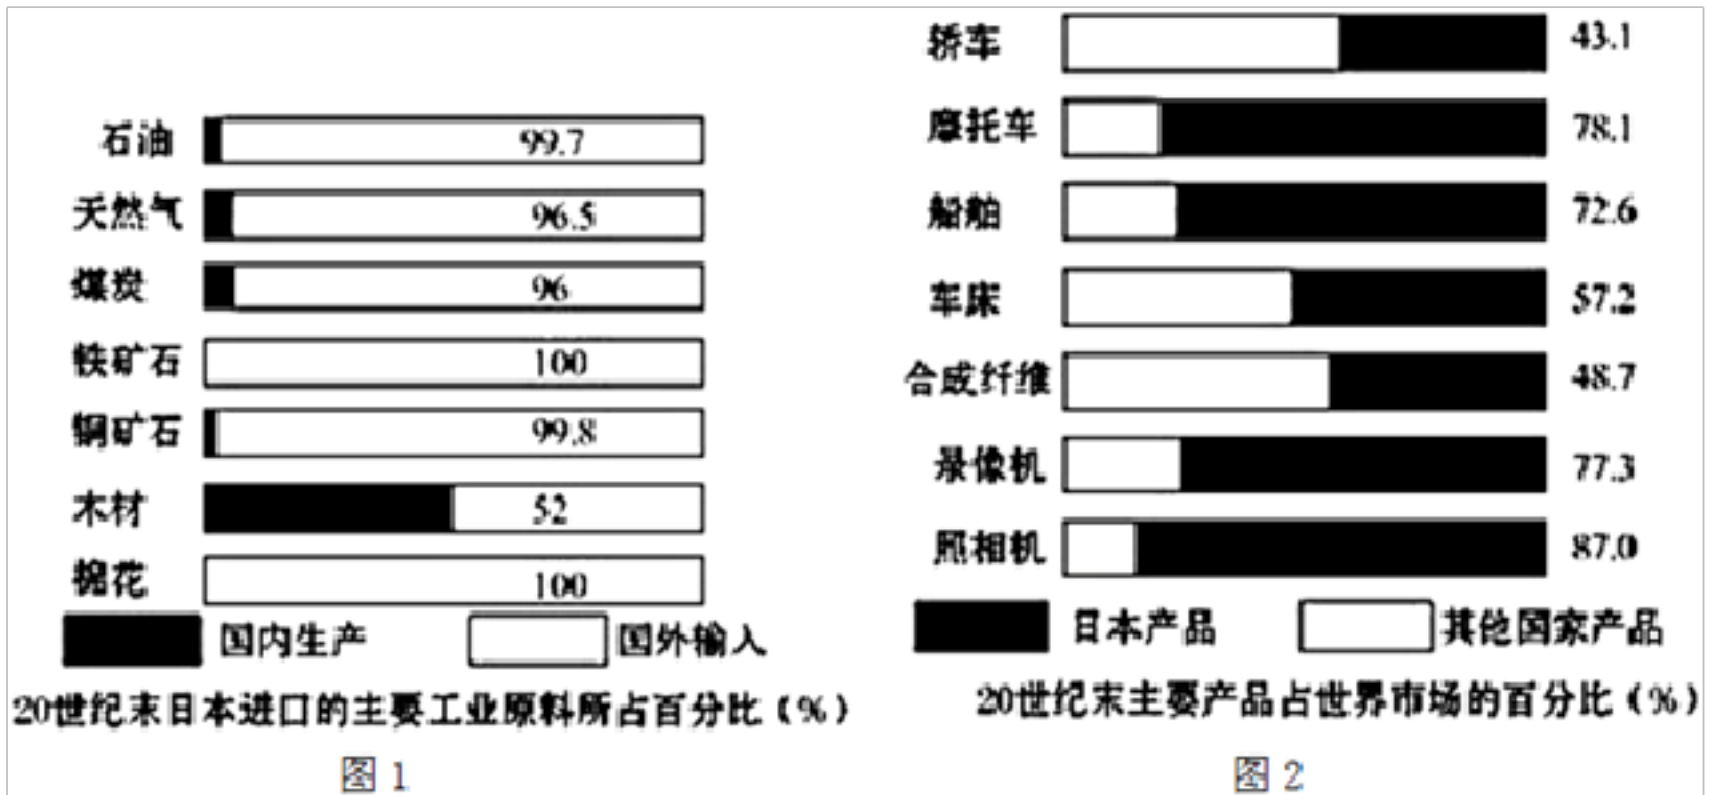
石油 99.7
天然气 96.5
煤炭 96
铁矿石 100
铜矿石 99.8
木材 52
棉花 100

国内生产　国外输入

20世纪末日本进口的主要工业原料所占百分比（%）

图 1

轿车 43.1
摩托车 78.1
船舶 72.6
车床 57.2
合成纤维 48.7
录像机 77.3
照相机 87.0

日本产品　其他国家产品

20世纪末主要产品占世界市场的百分比（%）

图 2